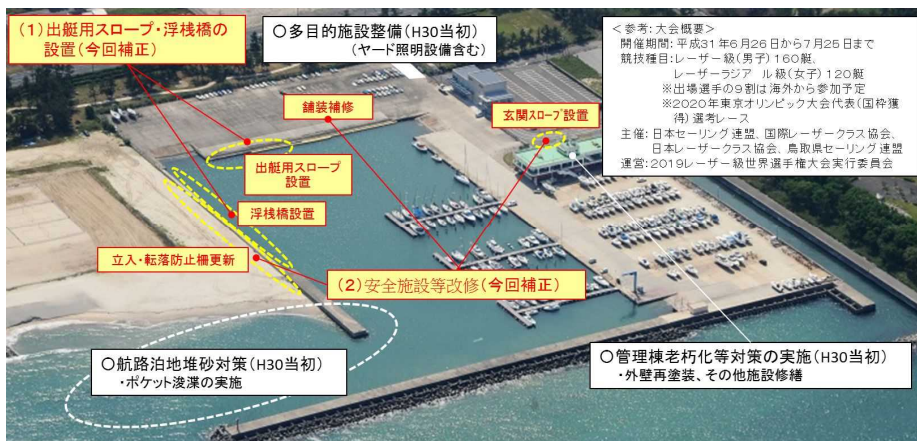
(1)出艇用スロープ・浮桟橋の設置(今回補正)

○多目的施設整備(H30当初)
(ヤード照明設備含む)

<参考:大会概要>
開催期間:平成31年6月26日から7月25日まで
競技種目:レーザー級(男子)160艇、
レーザーラジアル級(女子)120艇
※出場選手の9割は海外から参加予定
※2020年東京オリンピック大会代表(国枠獲得)選考レース
主催:日本セーリング連盟、国際レーザークラス協会、日本レーザークラス協会、鳥取県セーリング連盟
運営:2019レーザー級世界選手権大会実行委員会

舗装補修

玄関スロープ設置

出艇用スロープ設置

浮桟橋設置

立入・転落防止柵更新

(2)安全施設等改修(今回補正)

○航路泊地堆砂対策(H30当初)
・ポケット浚渫の実施

○管理棟老朽化等対策の実施(H30当初)
・外壁再塗装、その他施設修繕